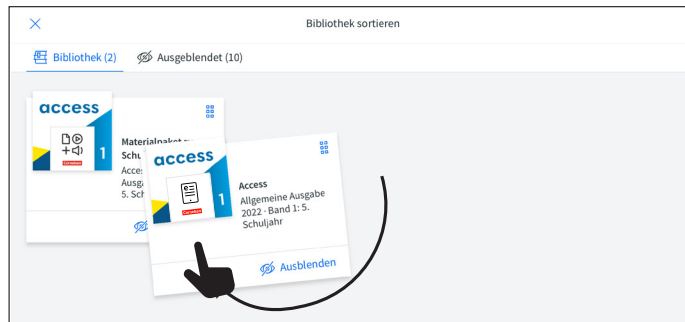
×

Bibliothek sortieren

Bibliothek (2)

Ausgeblendet (10)

access

1

Cornelsen

Materialpaket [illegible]

Schul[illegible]

Acces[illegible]

Ausga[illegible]

5. Schul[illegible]

access

1

Cornelsen

Access

Allgemeine Ausgabe 2022 · Band 1: 5. Schuljahr

Ausblenden